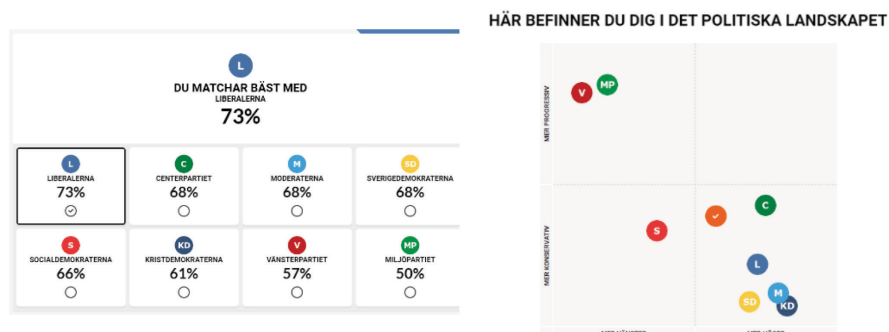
L

DU MATCHAR BÄST MED
LIBERALERNA
73%

| L LIBERALERNA 73% | C CENTERPARTIET 68% | M MODERATERNA 68% | SD SVERIGEDEMOKRATERNA 68% |
|---|---|---|---|
| S SOCIALDEMOKRATERNA 66% | KD KRISTDEMOKRATERNA 61% | V VÄNSTERPARTIET 57% | MP MILJÖPARTIET 50% |

HÄR BEFINNER DU DIG I DET POLITISKA LANDSKAPET

MER PROGRESSIV
MER KONSERVATIV

V
MP
C
S
L
SD
M
KD

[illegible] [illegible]